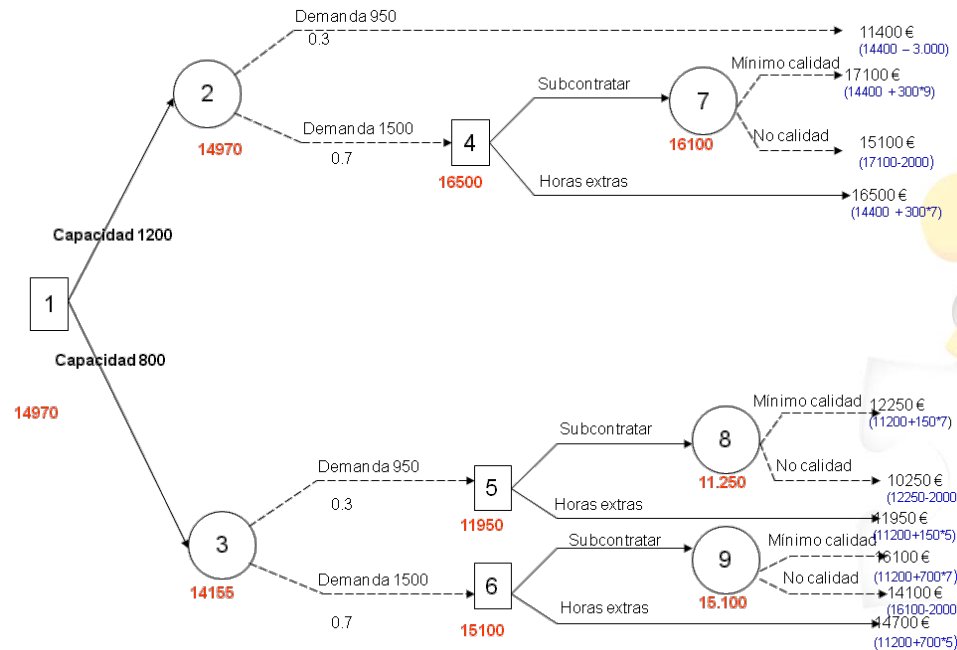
Demanda 950
0.3
11400 €
(14400 – 3.000)
2
Subcontratar
Mínimo calidad
17100 €
(14400 +300*9)
7
Demanda 1500
4
14970
16100
No calidad
0.7
15100 €
(17100-2000)
16500
Horas extras
16500 €
(14400 +300*7)
Capacidad 1200
1
Capacidad 800
14970
Mínimo calidad
12250 €
(11200+150*7)
Subcontratar
8
No calidad
Demanda 950
5
10250 €
(12250-2000
0.3
11.250
Horas extras
11950
11950 €
(11200+150*5)
3
Subcontratar
Mínimo calidad
9
16100 €
14155
No calidad
(11200+700*7)
Demanda 1500
6
14100 €
(16100-2000
15.100
Horas extras
0.7
15100
14700 €
(11200+700*5)